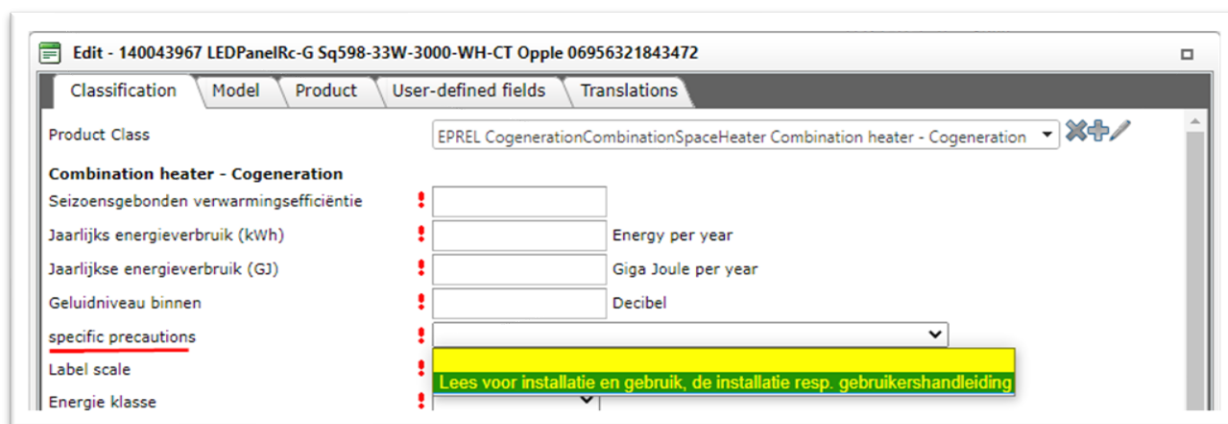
Edit - 140043967 LEDPanelRc-G Sq598-33W-3000-WH-CT Opple 06956321843472

Classification | Model | Product | User-defined fields | Translations

Product Class
EPREL CogenerationCombinationSpaceHeater Combination heater - Cogeneration

Combination heater - Cogeneration

Seizoensgebonden verwarmingsefficiëntie !

Jaarlijks energieverbruik (kWh) ! Energy per year

Jaarlijkse energieverbruik (GJ) ! Giga Joule per year

Geluidniveau binnen ! Decibel

specific precautions !

Label scale !

Energie klasse !

Lees voor installatie en gebruik, de installatie resp. gebruikershandleiding